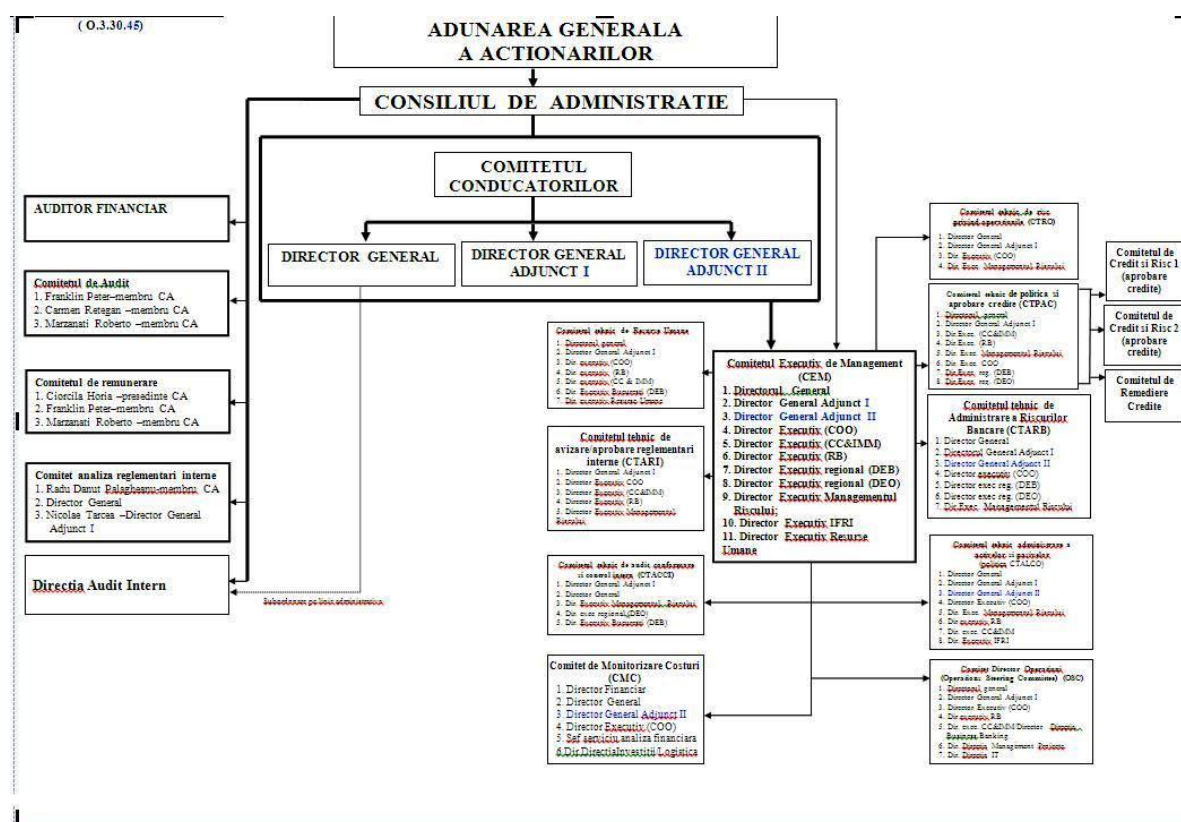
( O.3.30.45)

ADUNAREA GENERALA A ACTIONARILOR

CONSILIUL DE ADMINISTRATIE

COMITETUL CONDUCATORILOR

DIRECTOR GENERAL

DIRECTOR GENERAL ADJUNCT I

DIRECTOR GENERAL ADJUNCT II

AUDITOR FINANCIAR

Comitetul de Audit
1. Franklin Peter–membru CA
2. Carmen Retegan –membru CA
3. Marzanati Roberto –membru CA

Comitetul de remunerare
1. Ciorcila Horia –presedinte CA
2. Franklin Peter–membru CA
3. Marzanati Roberto –membru CA

Comitet analiza reglementari interne
1. Radu Danut Palaghestu-membru CA
2. Director General
3. Nicolae Tarcea –Director General Adjunct I

Directia Audit Intern

Subordonare pe linie administrativa

Comitetul tehnic de Resurse Umane
1. Directorul general
2. Director General Adjunct I
3. Dir. executiv (COO)
4. Dir. executiv (RB)
5. Dir. executiv (CC & IMM)
6. Dir. Executiv Resurse (DEB)
7. Dir. executiv Resurse Umane

Comitetul tehnic de avizare/aprobare reglementari interne (CTARI)
1. Director General Adjunct I
2. Director Executiv COO
3. Director Executiv (CC&IMM)
4. Director Executiv (RB)
5. Director Executiv Managementul Riscului

Comitetul Executiv de Management (CEM)
1. Directorul General
2. Director General Adjunct I
3. Director General Adjunct II
4. Director Executiv (COO)
5. Director Executiv (CC&IMM)
6. Director Executiv (RB)
7. Director Executiv regional (DEB)
8. Director Executiv regional (DEO)
9. Director Executiv Managementul Riscului;
10. Director Executiv IFRI
11. Director Executiv Resurse Umane

Comitetul tehnic de risc privind operatiunile (CTRO)
1. Director General
2. Director General Adjunct I
3. Dir. Executiv (COO)
4. Dir. Exec. Managementul Riscului

Comitetul tehnic de politica si aprobare credite (CTPAC)
1. Directorul general
2. Director General Adjunct I
3. Dir. Exec. (CC&IMM)
4. Dir. Exec. (RB)
5. Dir. Exec. Managementul Riscului
6. Dir. Exec. COO
7. Dir. Exec. reg. (DEB)
8. Dir. Exec. reg. (DEO)

Comitetul de Credit si Risc 1 (aprobare credite)

Comitetul de Credit si Risc 2 (aprobare credite)

Comitetul de Remediere Credite

Comitetul tehnic de Administrare a Riscurilor Bancare (CTARB)
1. Director General
2. Directorul General Adjunct I
3. Director General Adjunct II
4. Director executiv (COO)
5. Director exec reg. (DEB)
6. Director exec reg. (DEO)
7. Dir. Exec. Managementul Riscului

Comitetul tehnic de audit, conformitate si control intern (CTACCI)
1. Director General Adjunct I
2. Director General
3. Dir. Executiv Managementul Riscului
4. Dir. exec regional (DEO)
5. Dir. Executiv Resurse (DEB)

Comitetul tehnic administrare a activelor si pasivelor (politica CTALCO)
1. Director General
2. Director General Adjunct I
3. Director General Adjunct II
4. Director Executiv (COO)
5. Dir. Exec. Managementul Riscului
6. Dir. executiv RB
7. Dir. exec. CC&IMM
8. Dir. Executiv IFRI

Comitet de Monitorizare Costuri (CMC)
1. Director Financiar
2. Director General
3. Director General Adjunct II
4. Director Executiv (COO)
5. Sef serviciu analiza financiara
6. Dir. DirectiaInvestitii Logistica

Comitet Director Operational (Operations Steering Committee) (OSC)
1. Directorul general
2. Director General Adjunct I
3. Director Executiv (COO)
4. Dir. executiv RB
5. Dir. exec. CC&IMM/Director Directia Business Banking
6. Dir. Directia Management Proiecte
7. Dir. Directia IT